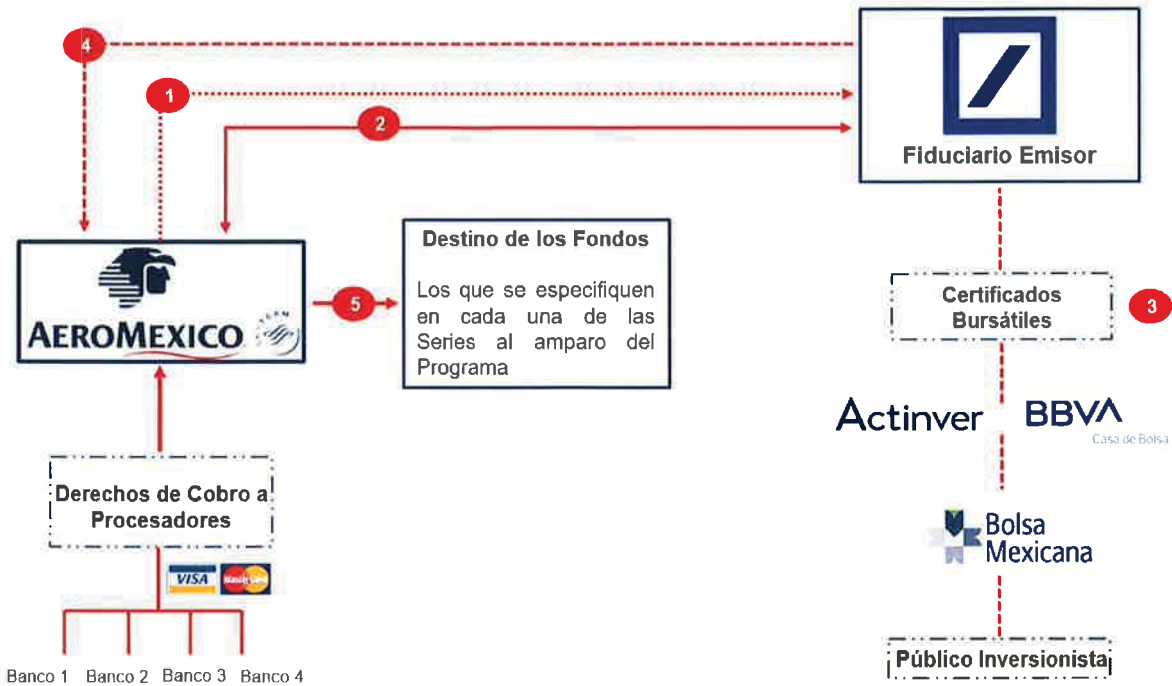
4

1

2

Fiduciario Emisor

AEROMEXICO

5

Destino de los Fondos

Los que se especifiquen en cada una de las Series al amparo del Programa

Certificados Bursátiles

3

Actinver

BBVA
Casa de Bolsa

Bolsa Mexicana

Público Inversionista

Derechos de Cobro a Procesadores

VISA

Banco 1 Banco 2 Banco 3 Banco 4